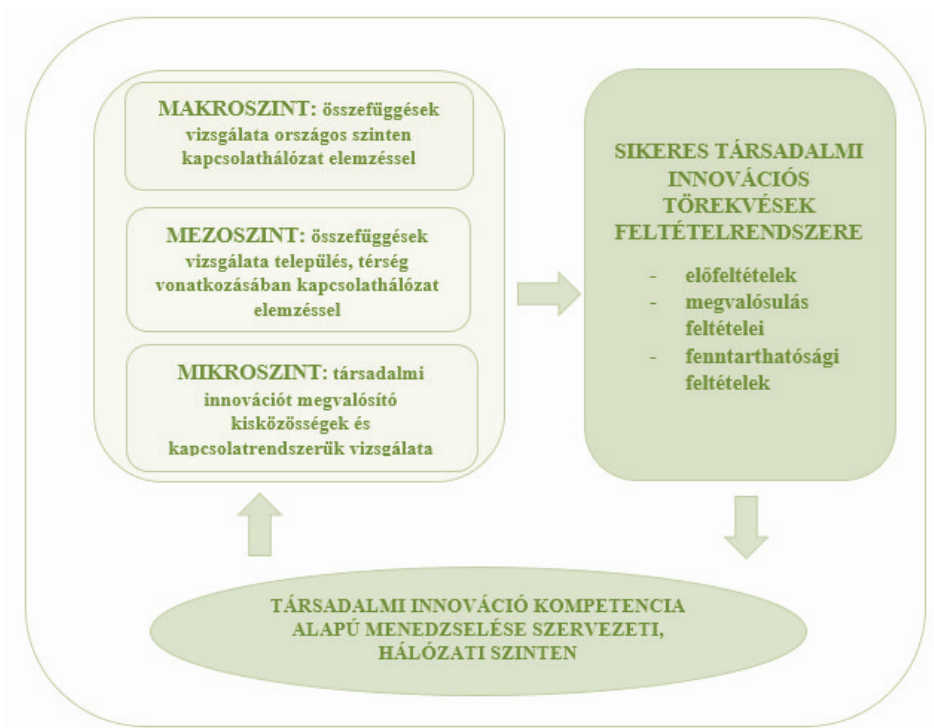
MAKROSZINT: összefüggések vizsgálata országos szinten kapcsolathálózat elemzéssel

MEZOSZINT: összefüggések vizsgálata település, térség vonatkozásában kapcsolathálózat elemzéssel

MIKROSZINT: társadalmi innovációt megvalósító kisközösségek és kapcsolatrendszerük vizsgálata

SIKERES TÁRSADALMI INNOVÁCIÓS TÖREKVÉSEK FELTÉTELRENDSZERE

- előfeltételek
- megvalósulás feltételei
- fenntarthatósági feltételek

TÁRSADALMI INNOVÁCIÓ KOMPETENCIA ALAPÚ MENEDZSELÉSE SZERVEZETI, HÁLÓZATI SZINTEN